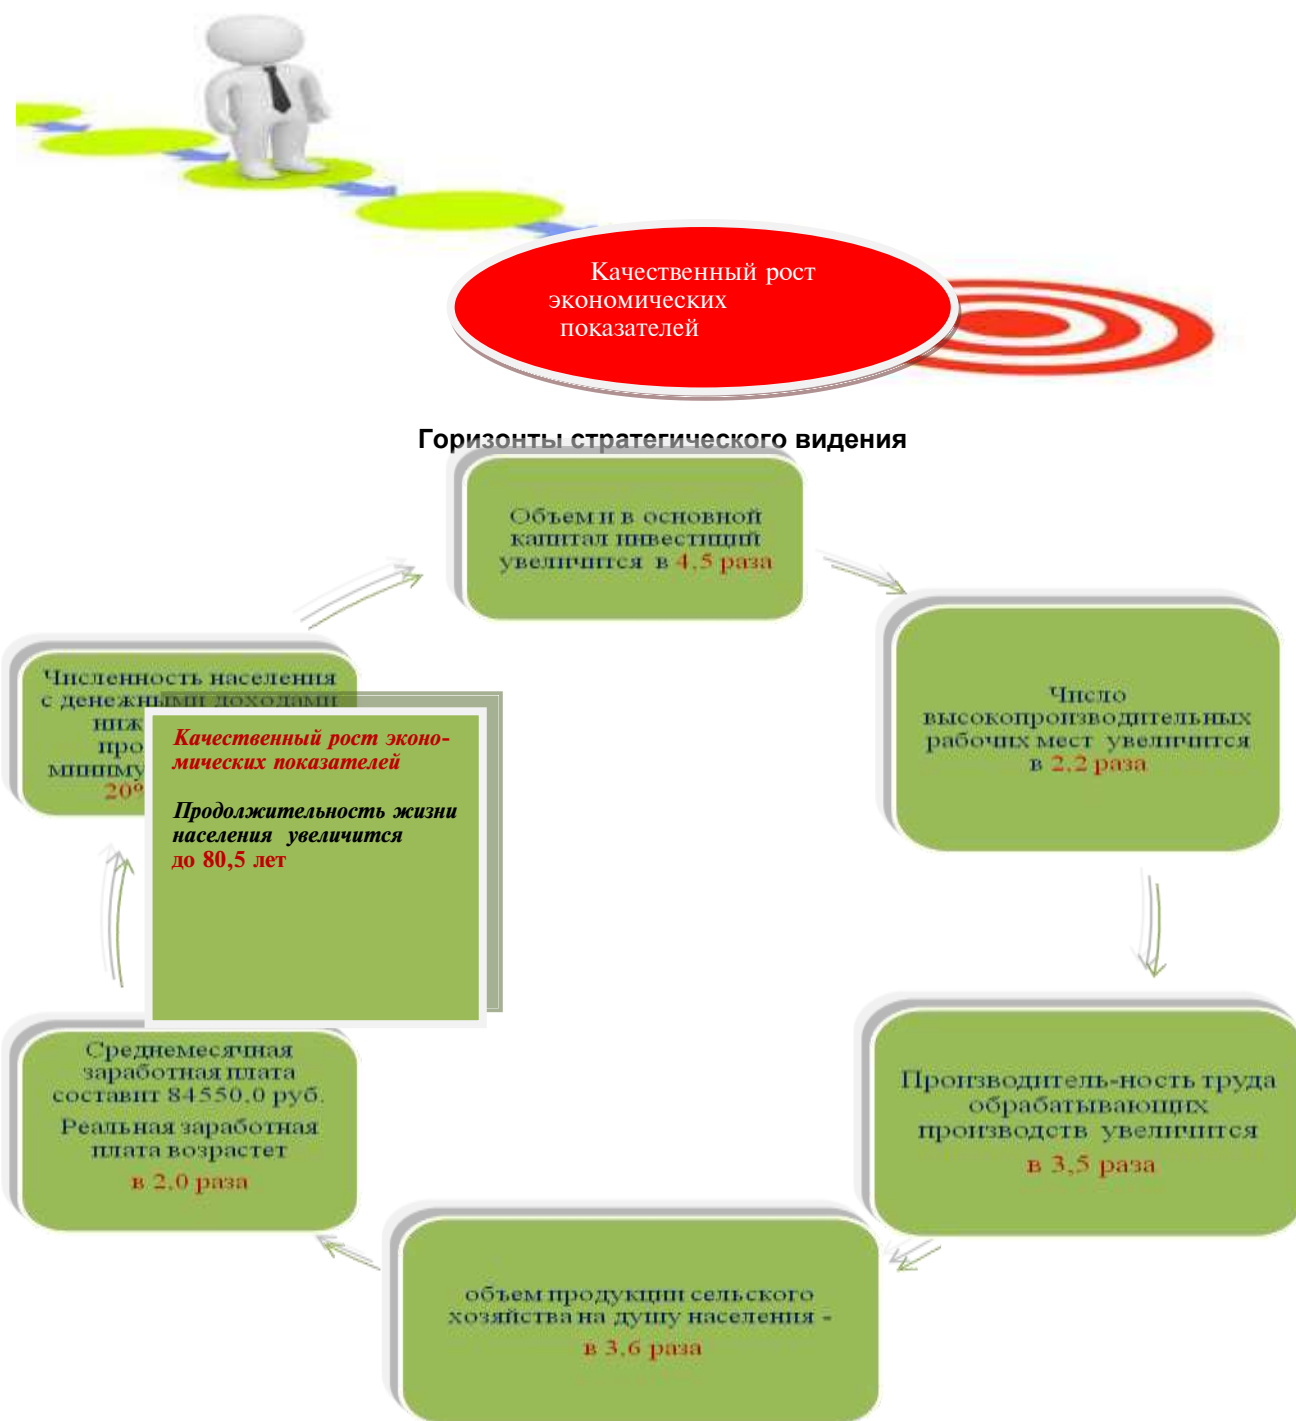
Качественный рост экономических показателей

Горизонты стратегического видения

Объем и в основной капитал инвестиций увеличится в 4,5 раза

Число высокопроизводительных рабочих мест увеличится в 2,2 раза

Производитель-ность труда обрабатывающих производств увеличится в 3,5 раза

объем продукции сельского хозяйства на душу населения - в 3,6 раза

Среднемесячная заработная плата составит 84550,0 руб. Реальная заработная плата возрастет в 2,0 раза

Численность населения с денежными доходами ниж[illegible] про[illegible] миниму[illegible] 20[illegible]

Качественный рост экономических показателей

Продолжительность жизни населения увеличится до 80,5 лет